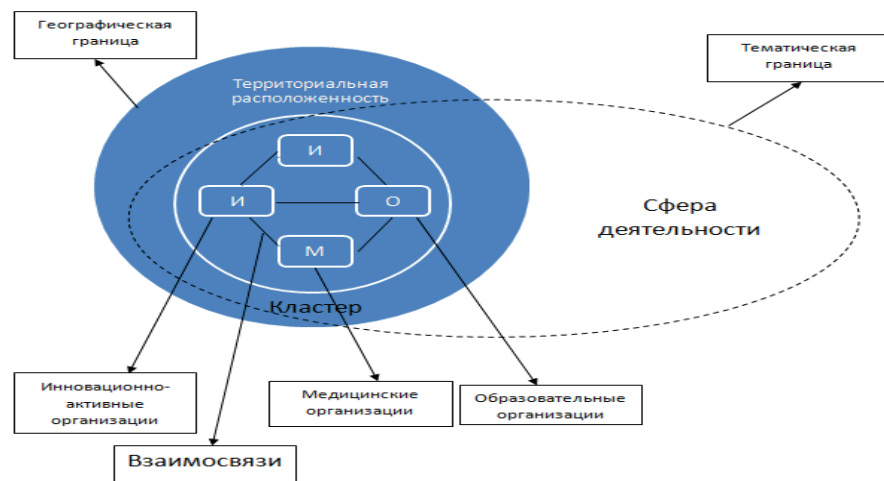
Географическая граница

Тематическая граница

Территориальная расположенность

И

И

О

М

Сфера деятельности

Кластер

Инновационно-активные организации

Медицинские организации

Образовательные организации

Взаимосвязи